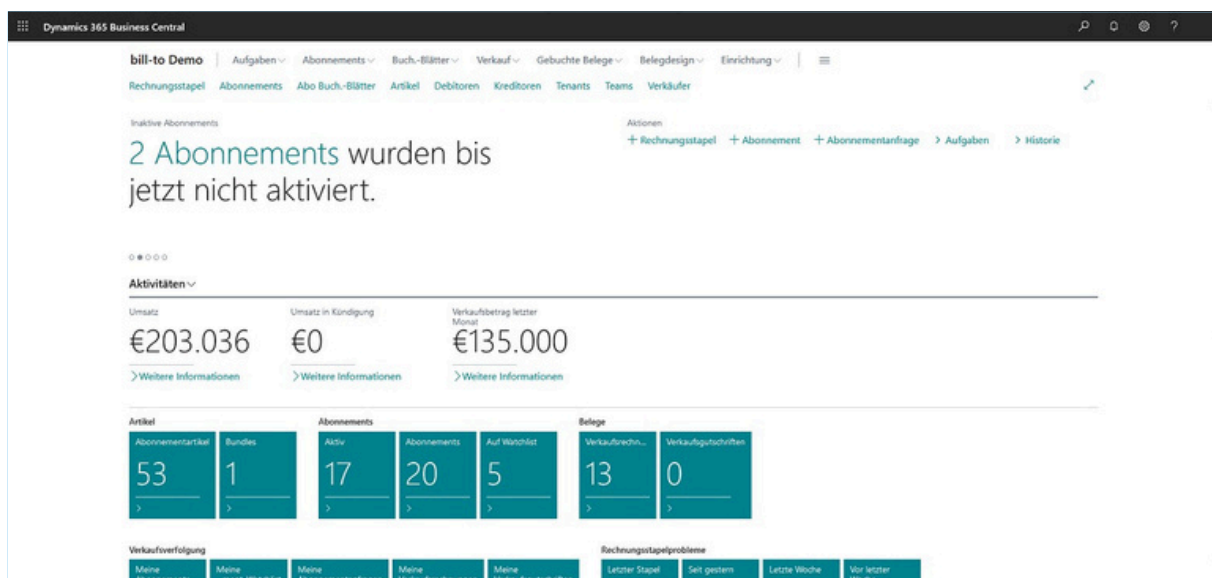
Dynamics 365 Business Central

bill-to Demo | Aufgaben | Abonnements | Buch.-Blätter | Verkauf | Gebuchte Belege | Belegdesign | Einrichtung | ≡

Rechnungsstapel Abonnements Abo Buch.-Blätter Artikel Debitoren Kreditoren Tenants Teams Verkäufer

Inaktive Abonnements

2 Abonnements wurden bis jetzt nicht aktiviert.

Aktionen

+ Rechnungsstapel + Abonnement + Abonnementanfrage > Aufgaben > Historie

Aktivitäten

Umsatz
€203.036
> Weitere Informationen

Umsatz in Kündigung
€0
> Weitere Informationen

Verkaufsbetrag letzter Monat
€135.000
> Weitere Informationen

Artikel
Abonnementartikel 53 >
Bundles 1 >

Abonnements
Aktiv 17 >
Abonnements 20 >
Auf Watchlist 5 >

Belege
Verkaufsrechn... 13 >
Verkaufsgutschriften 0 >

Verkaufsverfolgung
Meine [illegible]
Meine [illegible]
Meine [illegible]
Meine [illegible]
Meine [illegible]

Rechnungsstapelprobleme
Letzter Stapel
Seit gestern
Letzte Woche
Vor letzter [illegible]